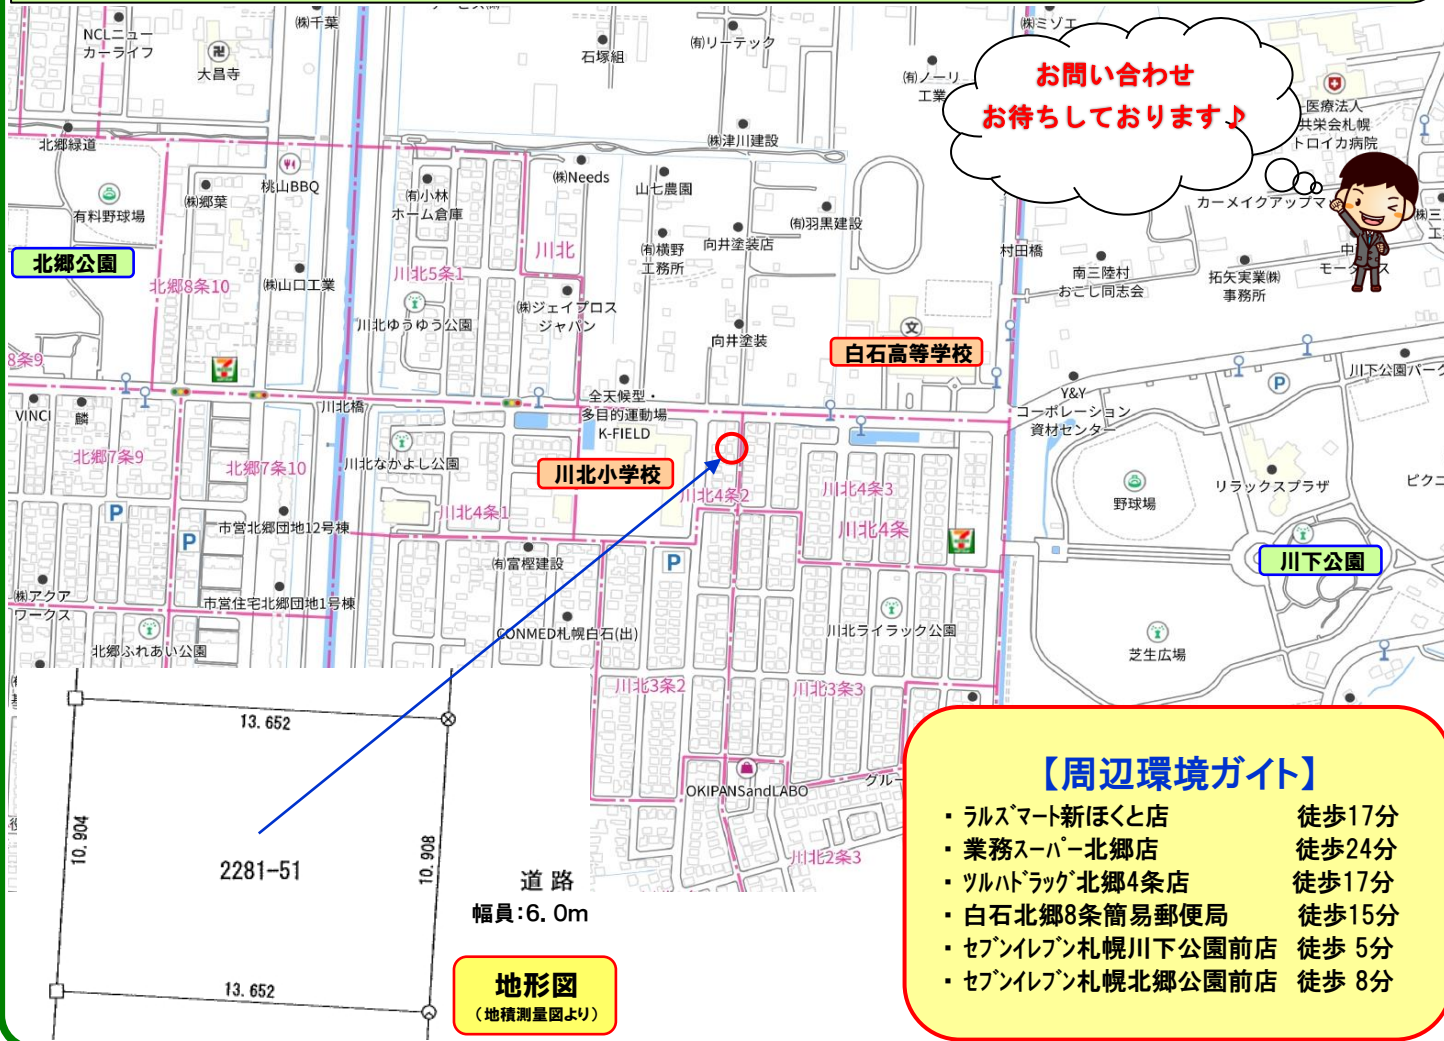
お問い合わせ
お待ちしております♪

NCLニュー
カーライフ
㈱千葉
大昌寺
石塚組
㈲リーテック
㈱ミゾエ
㈲ノーリ
工業
医療法人
共栄会札幌
トロイカ病院
北郷緑道
桃山BBQ
㈱Needs
山七農園
㈱津川建設
有料野球場
㈱郷葉
㈲小林
ホーム倉庫
㈲羽黒建設
カーメイクアップマ
北郷公園
川北
㈲横野
工務所
向井塗装店
村田橋
南三陸村
おこし同志会
拓矢実業㈱
事務所
北郷8条10
㈱山口工業
川北5条1
モータース
川北ゆうゆう公園
㈱ジェイプロス
ジャパン
向井塗装
白石高等学校
8条9
川下公園パーク
全天候型・
多目的運動場
K-FIELD
Y&Y
コーポレーション
資材センター
VINCI
麟
川北橋
北郷7条9
北郷7条10
川北なかよし公園
川北小学校
川北4条2
川北4条3
川北4条
野球場
リラックスプラザ
ピクニ
川北4条1
市営北郷団地12号棟
川下公園
㈲富樫建設
㈱アクア
ワークス
市営住宅北郷団地1号棟
CONMED札幌白石(出)
川北ライラック公園
北郷ふれあい公園
芝生広場
川北3条2
川北3条3
OKIPANSandLABO
グル
川北2条3

13.652
10.904
2281-51
10.908
13.652
道路
幅員:6.0m
地形図
(地積測量図より)

【周辺環境ガイド】
・ラルズマート新ほくと店　徒歩17分
・業務スーパー北郷店　徒歩24分
・ツルハドラッグ北郷4条店　徒歩17分
・白石北郷8条簡易郵便局　徒歩15分
・セブンイレブン札幌川下公園前店　徒歩 5分
・セブンイレブン札幌北郷公園前店　徒歩 8分